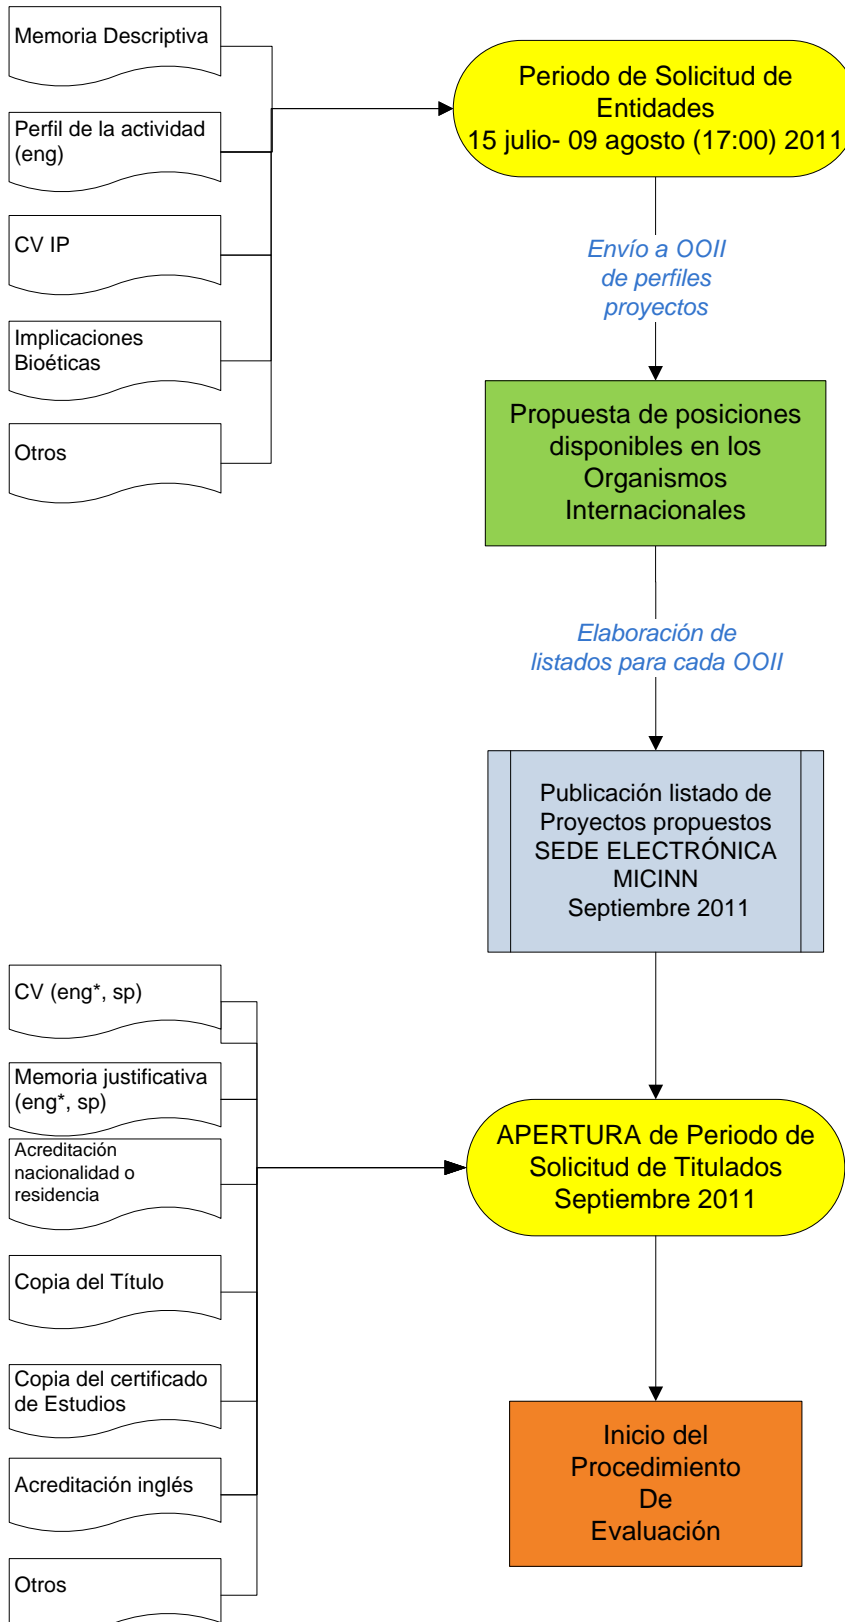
Memoria Descriptiva

Perfil de la actividad (eng)

CV IP

Implicaciones Bioéticas

Otros

Periodo de Solicitud de Entidades
15 julio- 09 agosto (17:00) 2011

Envío a OOII de perfiles proyectos

Propuesta de posiciones disponibles en los Organismos Internacionales

Elaboración de listados para cada OOII

Publicación listado de Proyectos propuestos SEDE ELECTRÓNICA MICINN Septiembre 2011

CV (eng*, sp)

Memoria justificativa (eng*, sp)

Acreditación nacionalidad o residencia

Copia del Título

Copia del certificado de Estudios

Acreditación inglés

Otros

APERTURA de Periodo de Solicitud de Titulados Septiembre 2011

Inicio del Procedimiento De Evaluación